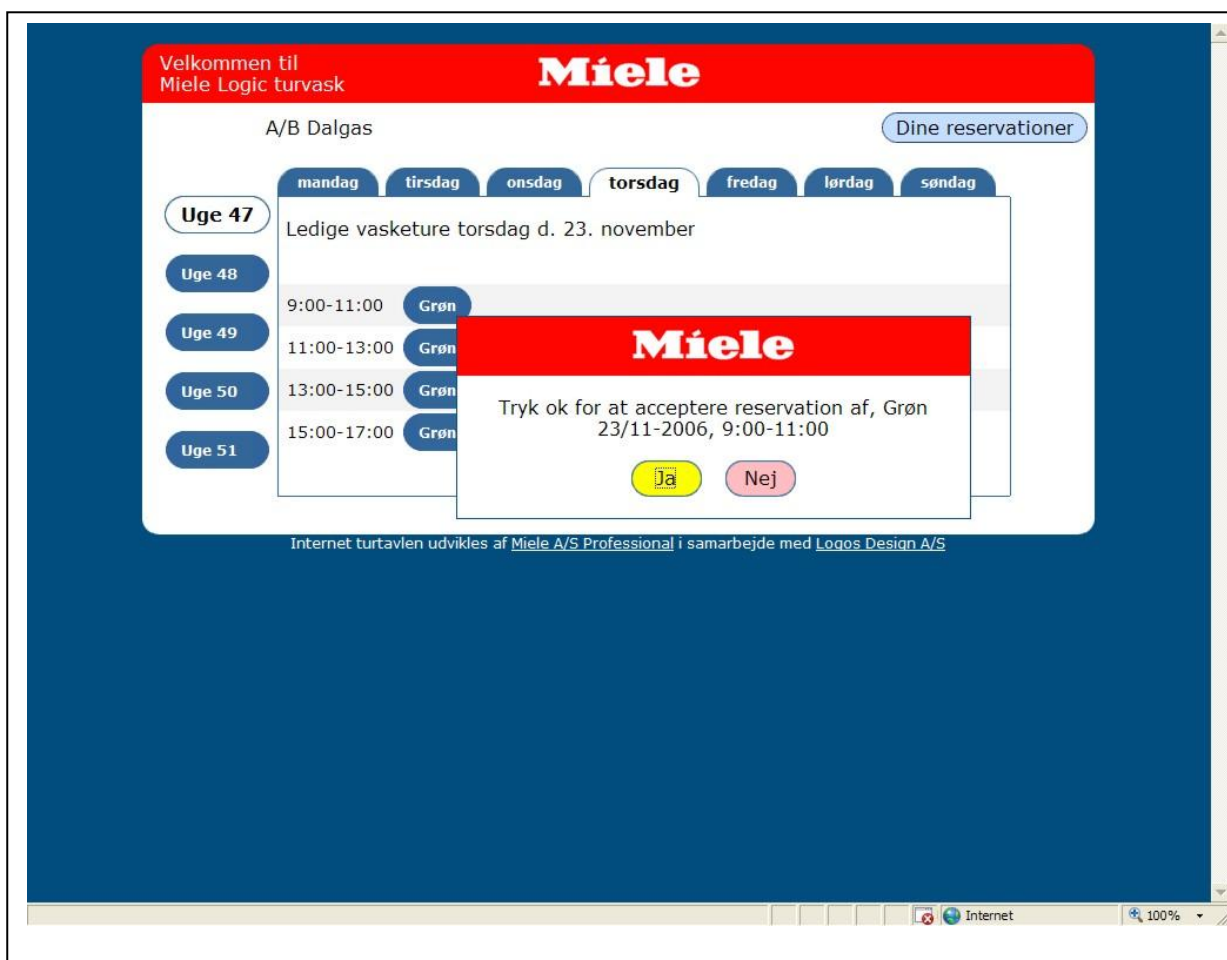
Velkommen til
Miele Logic turvask

Miele

A/B Dalgas

Dine reservationer

mandag tirsdag onsdag torsdag fredag lørdag søndag

Uge 47

Uge 48

Uge 49

Uge 50

Uge 51

Ledige vasketure torsdag d. 23. november

9:00-11:00 Grøn

11:00-13:00 Grøn

13:00-15:00 Grøn

15:00-17:00 Grøn

Miele

Tryk ok for at acceptere reservation af, Grøn
23/11-2006, 9:00-11:00

Ja Nej

Internet turtavlen udvikles af Miele A/S Professional i samarbejde med Logos Design A/S

Internet

100%